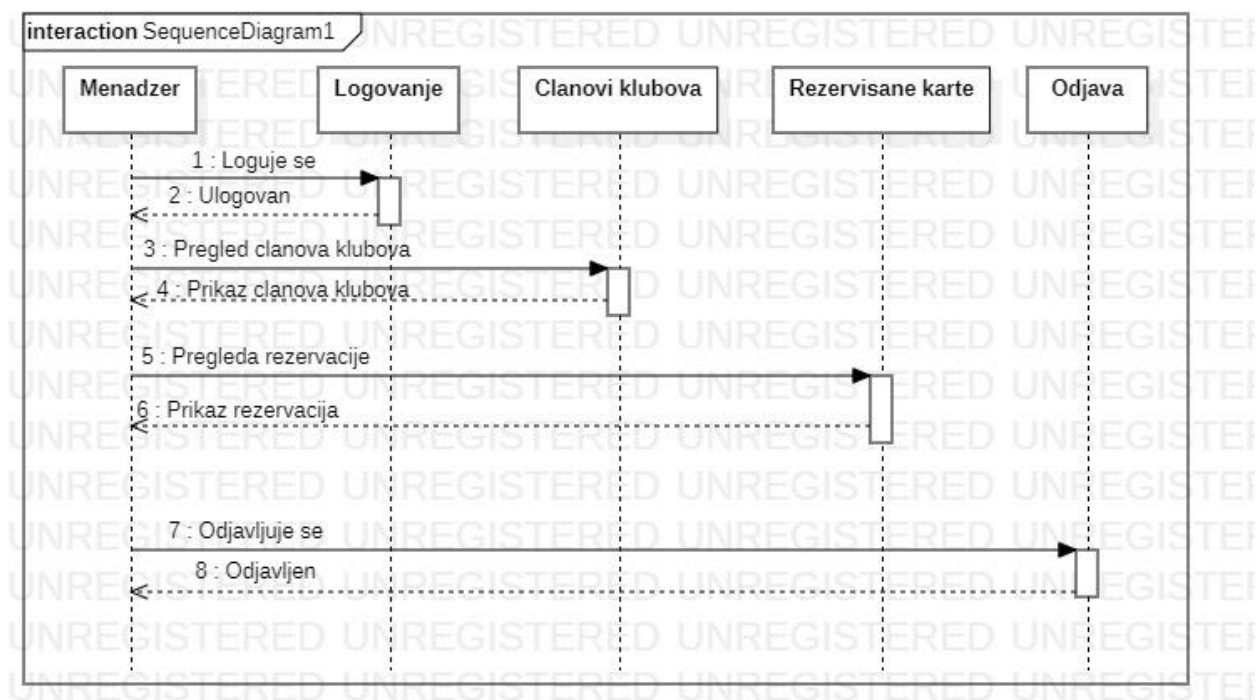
interaction SequenceDiagram1

Menadzer

Logovanje

Clanovi klubova

Rezervisane karte

Odjava

1 : Loguje se

2 : Ulogovan

3 : Pregled clanova klubova

4 : Prikaz clanova klubova

5 : Pregleda rezervacije

6 : Prikaz rezervacija

7 : Odjavljuje se

8 : Odjavljen

UNREGISTERED UNREGISTERED UNREGISTERED